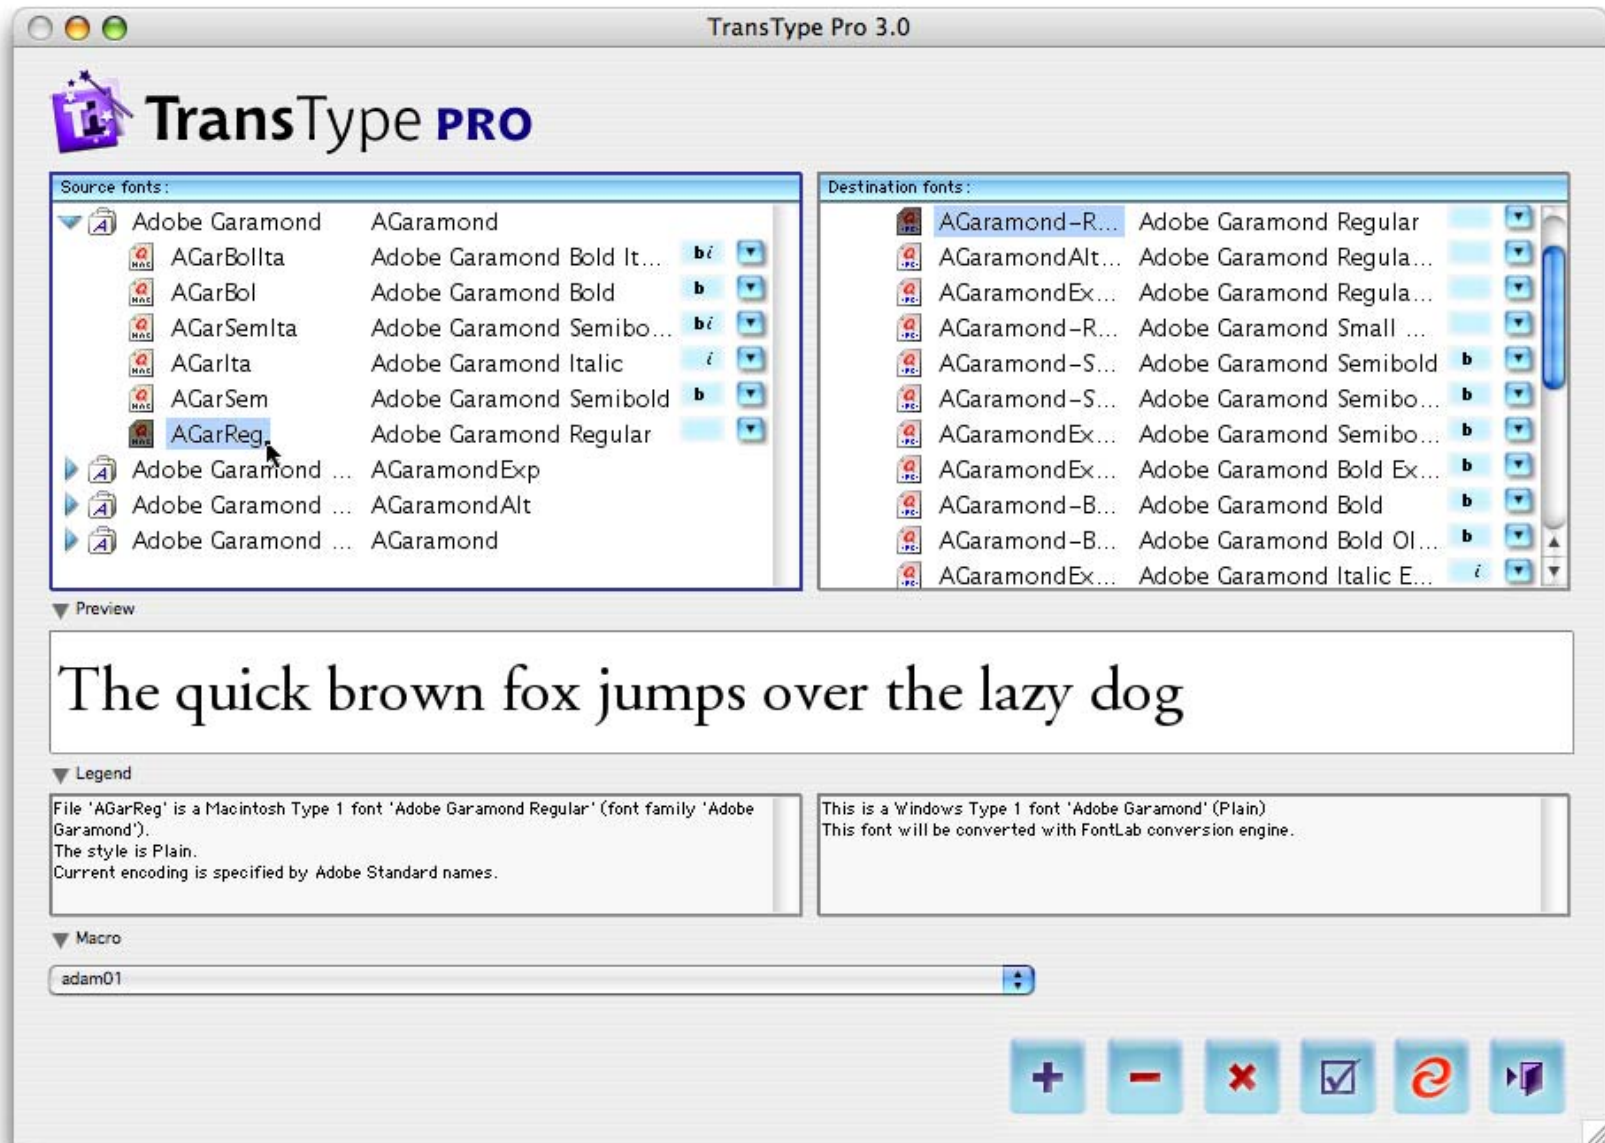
TransType Pro 3.0

TransType PRO

Source fonts:

| | | |
|---|---|---|
| Adobe Garamond | AGaramond | |
| AGarBolIta | Adobe Garamond Bold It... | b i |
| AGarBol | Adobe Garamond Bold | b |
| AGarSemIta | Adobe Garamond Semibo... | b i |
| AGarIta | Adobe Garamond Italic | i |
| AGarSem | Adobe Garamond Semibold | b |
| AGarReg | Adobe Garamond Regular | |
| Adobe Garamond ... | AGaramondExp | |
| Adobe Garamond ... | AGaramondAlt | |
| Adobe Garamond ... | AGaramond | |

Destination fonts:

| | | |
|---|---|---|
| AGaramond-R... | Adobe Garamond Regular | |
| AGaramondAlt... | Adobe Garamond Regula... | |
| AGaramondEx... | Adobe Garamond Regula... | |
| AGaramond-R... | Adobe Garamond Small ... | |
| AGaramond-S... | Adobe Garamond Semibold | b |
| AGaramond-S... | Adobe Garamond Semibo... | b |
| AGaramondEx... | Adobe Garamond Semibo... | b |
| AGaramondEx... | Adobe Garamond Bold Ex... | b |
| AGaramond-B... | Adobe Garamond Bold | b |
| AGaramond-B... | Adobe Garamond Bold Ol... | b |
| AGaramondEx... | Adobe Garamond Italic E... | i |

Preview

The quick brown fox jumps over the lazy dog

Legend

File 'AGarReg' is a Macintosh Type 1 font 'Adobe Garamond Regular' (font family 'Adobe Garamond').
The style is Plain.
Current encoding is specified by Adobe Standard names.

This is a Windows Type 1 font 'Adobe Garamond' (Plain)
This font will be converted with FontLab conversion engine.

Macro

adam01